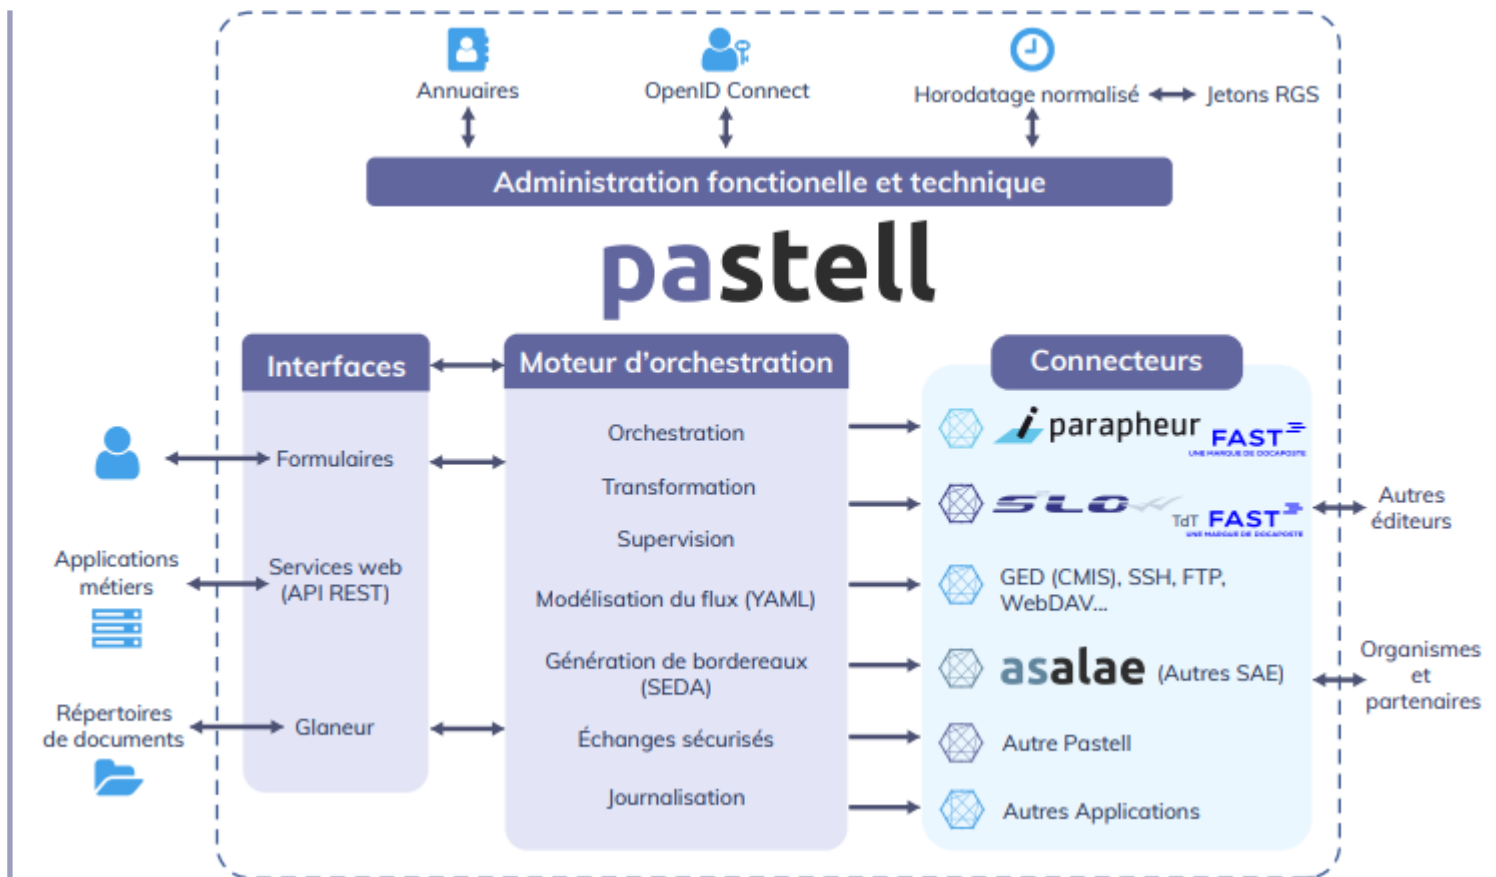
Annuaires

OpenID Connect

Horodatage normalisé

Jetons RGS

Administration fonctionelle et technique

pastell

Interfaces

Formulaires

Services web (API REST)

Glaneur

Moteur d'orchestration

Orchestration

Transformation

Supervision

Modélisation du flux (YAML)

Génération de bordereaux (SEDA)

Échanges sécurisés

Journalisation

Connecteurs

i parapheur FAST

UNE MARQUE DE DOCAPOSTE

SLOW TdT FAST

UNE MARQUE DE DOCAPOSTE

GED (CMIS), SSH, FTP, WebDAV...

asalae (Autres SAE)

Autre Pastell

Autres Applications

Applications métiers

Répertoires de documents

Autres éditeurs

Organismes et partenaires